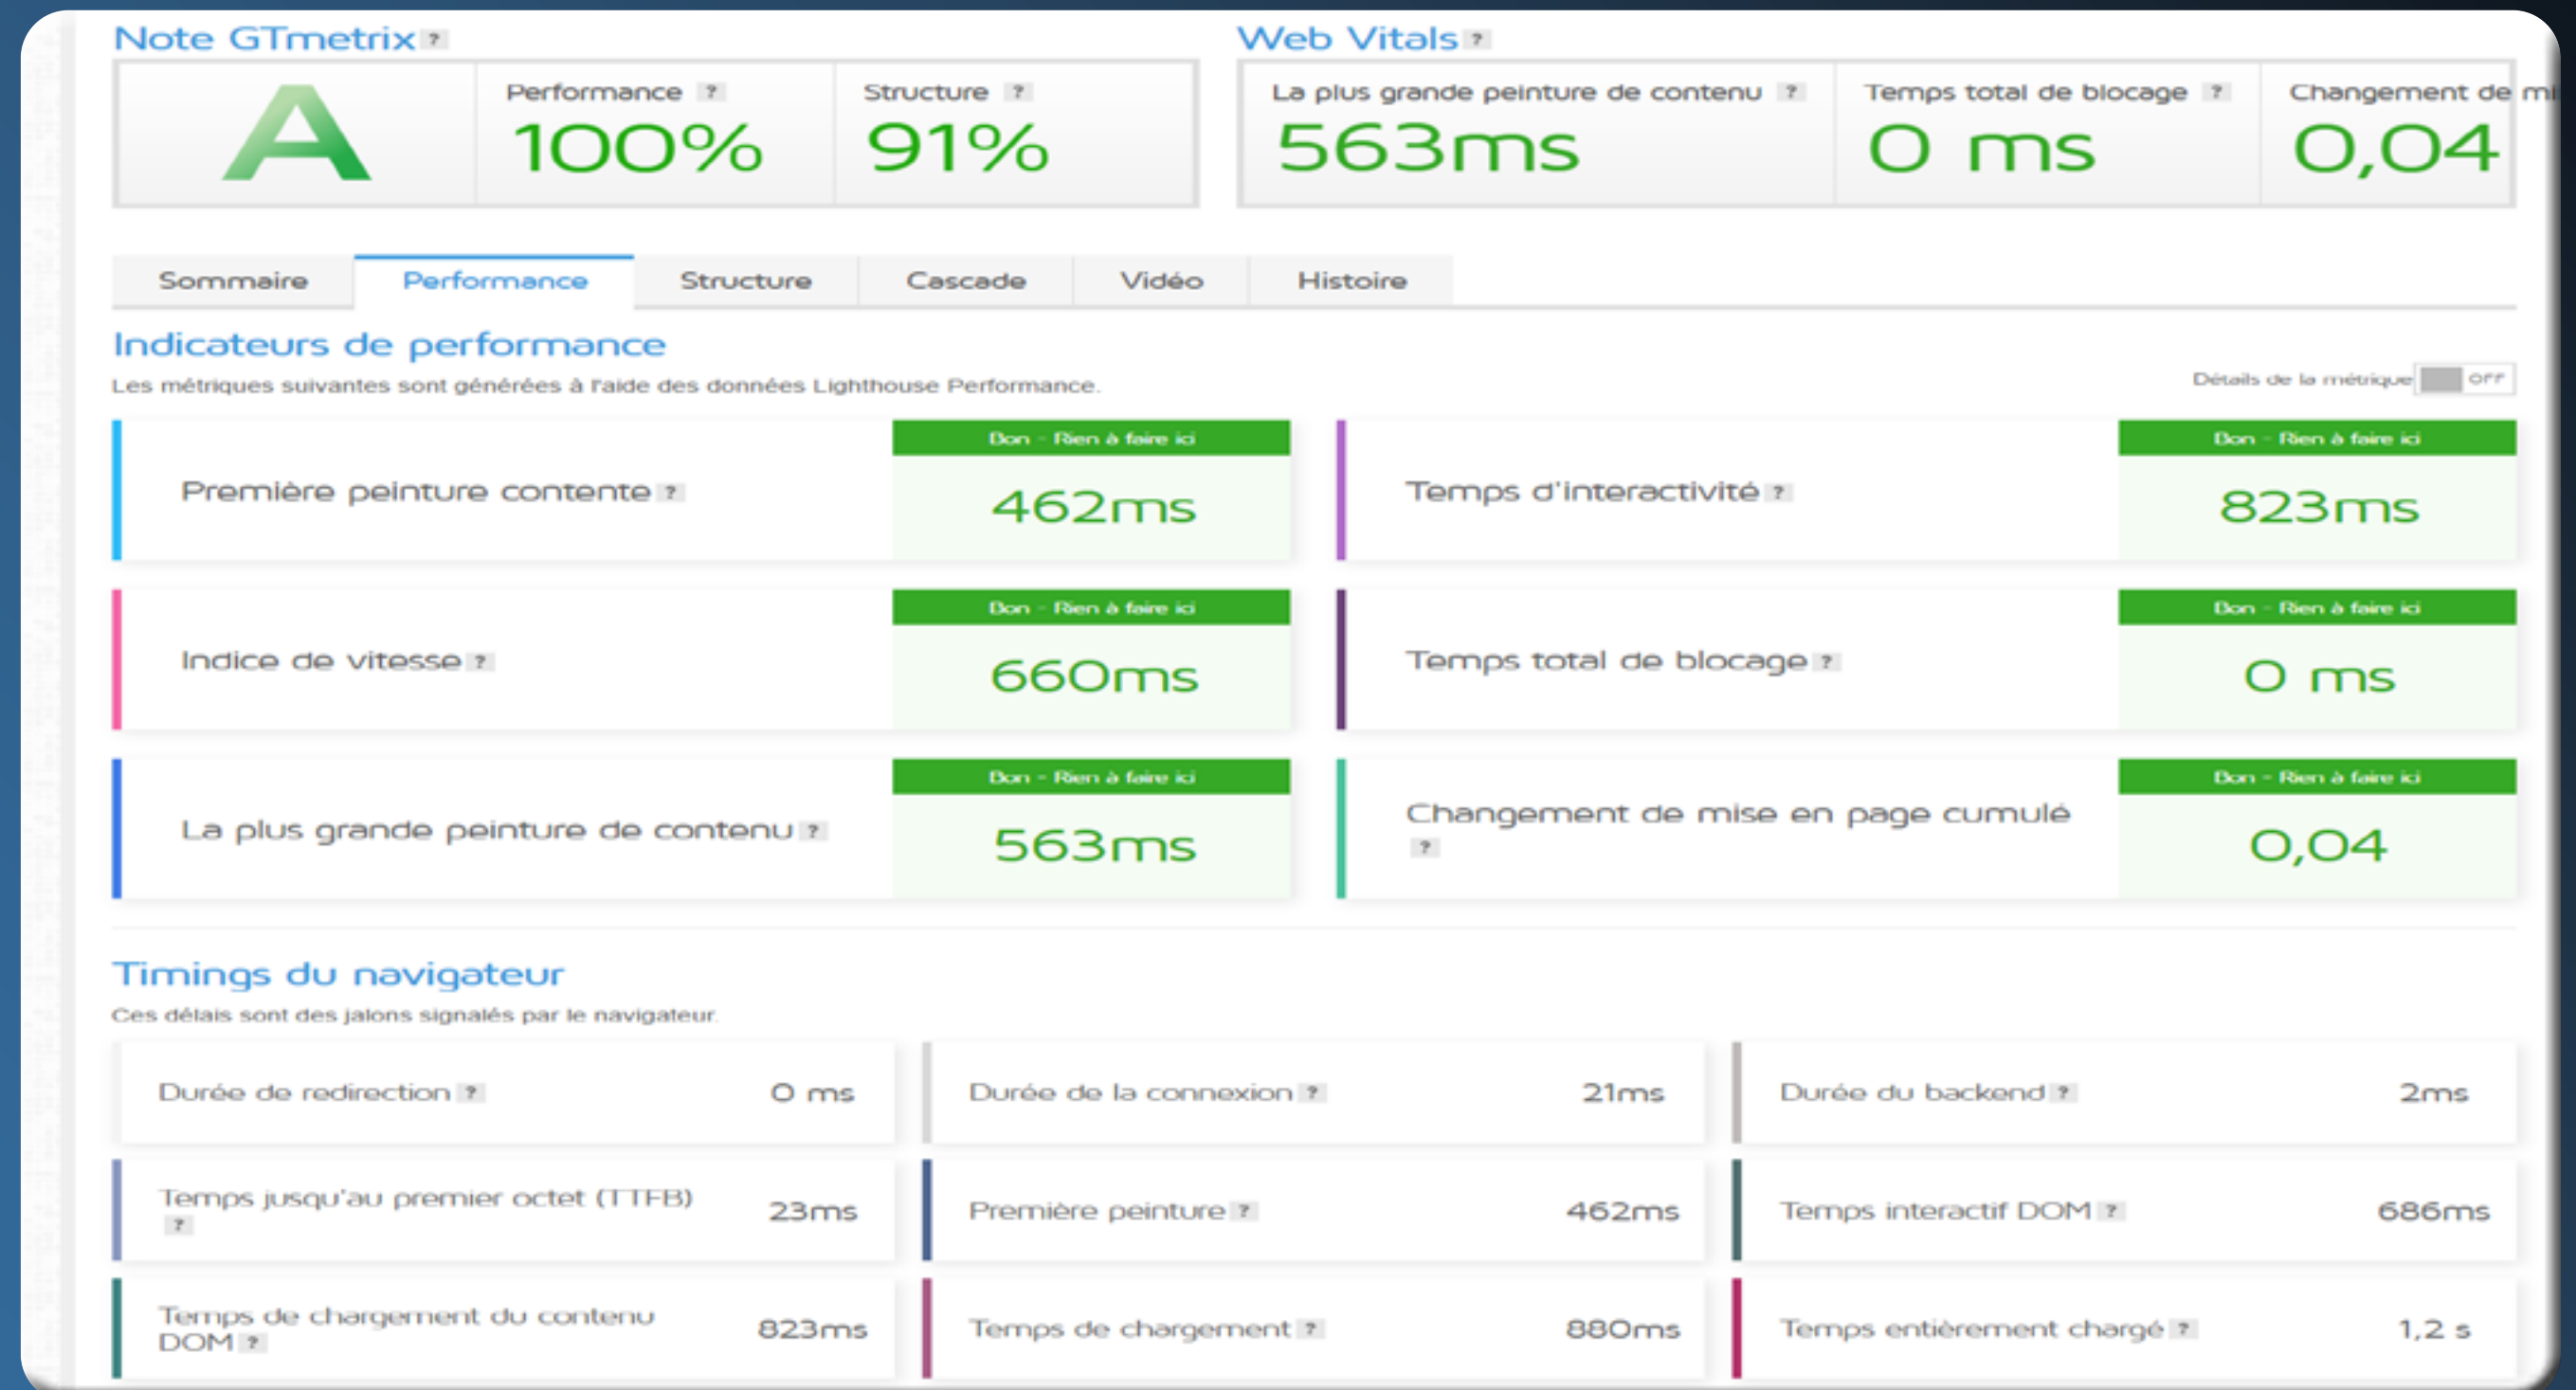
Note GTmetrix ?

A

Performance ?
100%

Structure ?
91%

Web Vitals ?

La plus grande peinture de contenu ?
563ms

Temps total de blocage ?
0 ms

Changement de mi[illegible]
0,04

Sommaire | Performance | Structure | Cascade | Vidéo | Histoire

Indicateurs de performance

Les métriques suivantes sont générées à l'aide des données Lighthouse Performance.

Détails de la métrique OFF

Première peinture contente ?
Bon - Rien à faire ici
462ms

Temps d'interactivité ?
Bon - Rien à faire ici
823ms

Indice de vitesse ?
Bon - Rien à faire ici
660ms

Temps total de blocage ?
Bon - Rien à faire ici
0 ms

La plus grande peinture de contenu ?
Bon - Rien à faire ici
563ms

Changement de mise en page cumulé ?
Bon - Rien à faire ici
0,04

Timings du navigateur

Ces délais sont des jalons signalés par le navigateur.

| | | | | | |
|---|---|---|---|---|---|
| Durée de redirection ? | 0 ms | Durée de la connexion ? | 21ms | Durée du backend ? | 2ms |
| Temps jusqu'au premier octet (TTFB) ? | 23ms | Première peinture ? | 462ms | Temps interactif DOM ? | 686ms |
| Temps de chargement du contenu DOM ? | 823ms | Temps de chargement ? | 880ms | Temps entièrement chargé ? | 1,2 s |